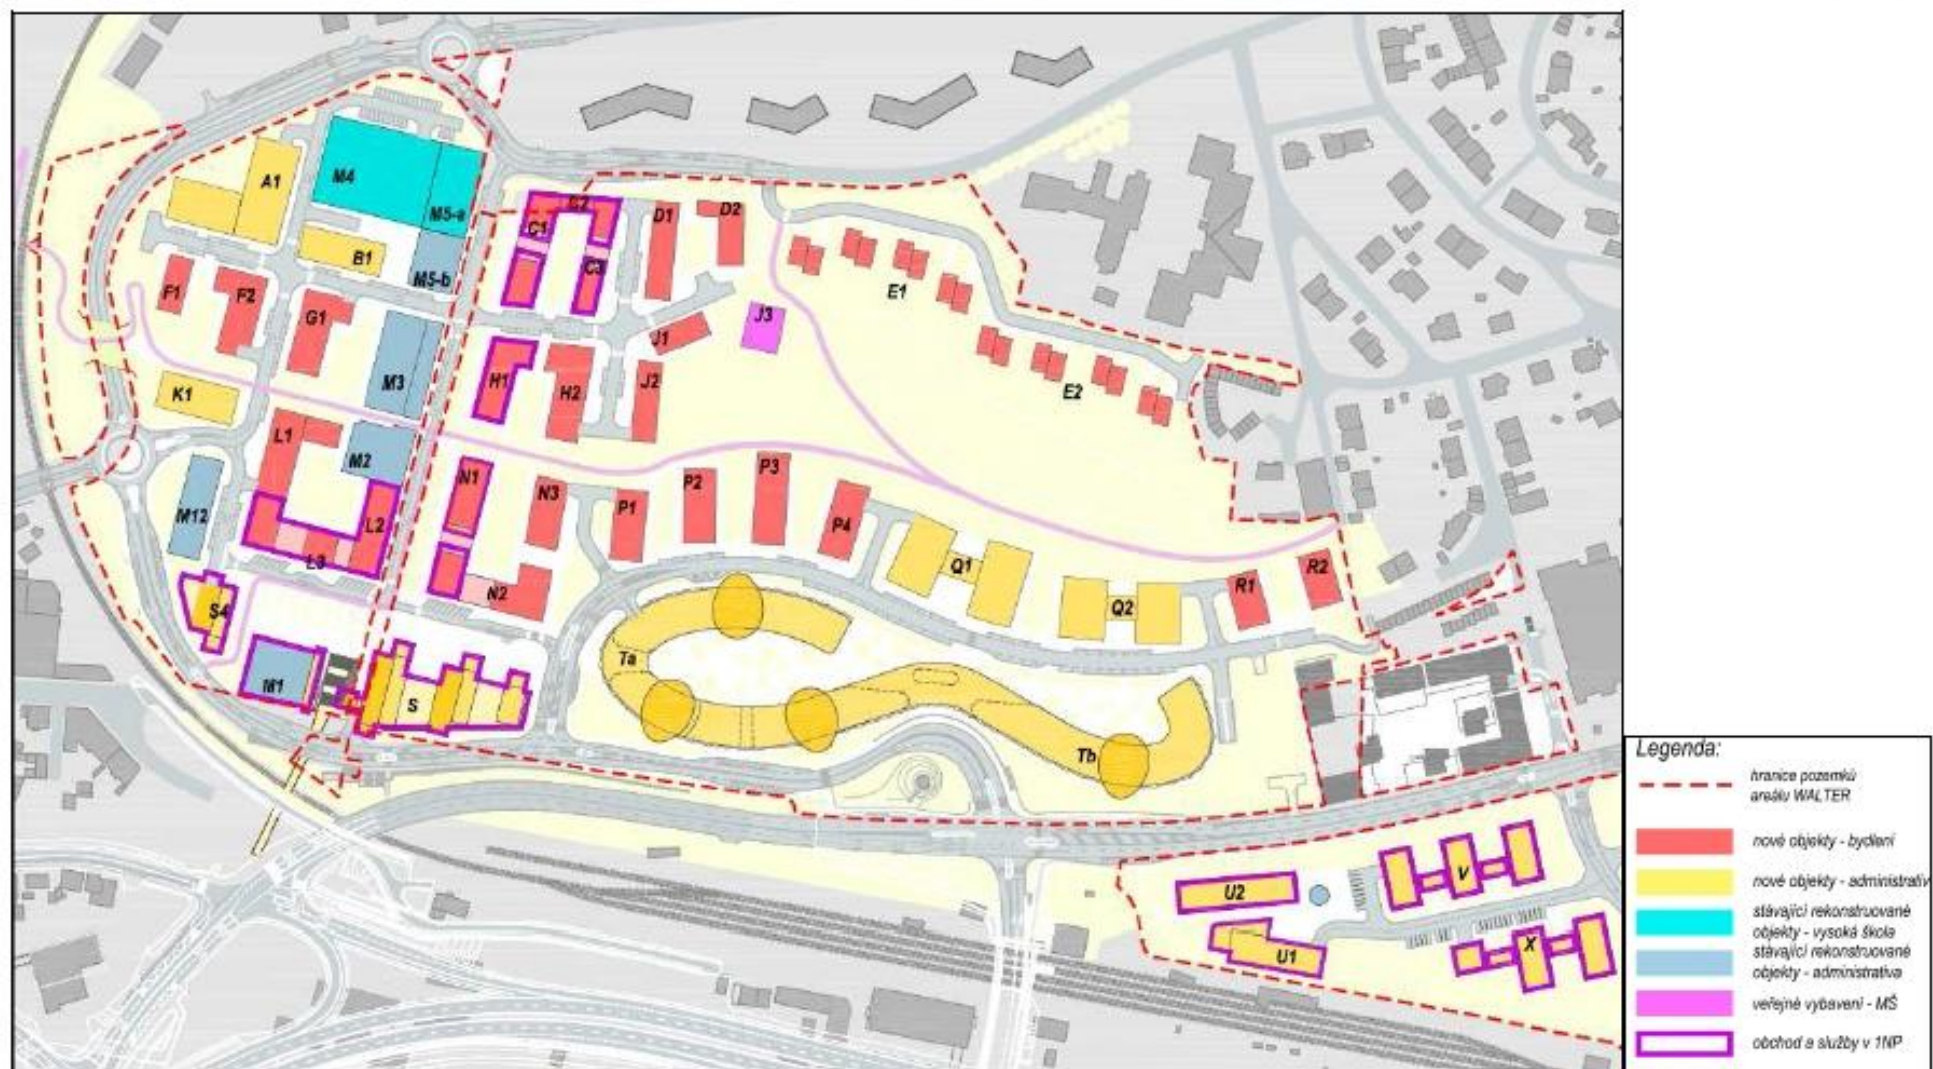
A1
M4
M5-a
B1
M5-b
C2
C1
C3
D1
D2
E1
J3
F1
F2
G1
M3
J1
H1
H2
J2
E2
K1
L1
M2
N1
N3
P1
P2
P3
P4
M12
L2
L3
Q1
N2
Q2
R1
R2
S4
Ta
M1
S
Tb
U2
V
U1
X

Legenda:
hranice pozemků areálu WALTER
nové objekty - bydlení
nové objekty - administrativ
stávající rekonstruované objekty - vysoká škola
stávající rekonstruované objekty - administrativa
veřejné vybavení - MŠ
obchod a služby v 1NP